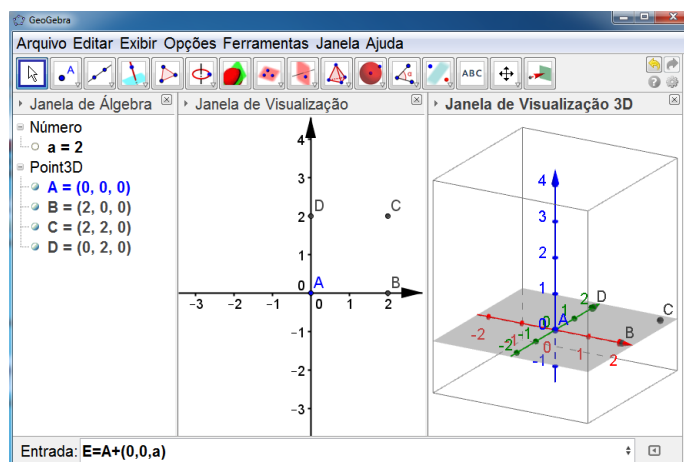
GeoGebra

Arquivo Editar Exibir Opções Ferramentas Janela Ajuda

ABC

Janela de Álgebra

Número
a = 2
Point3D
A = (0, 0, 0)
B = (2, 0, 0)
C = (2, 2, 0)
D = (0, 2, 0)

Janela de Visualização

4
3
2 D C
1
0 A B
−3 −2 −1 0 1 2
−1
−2
−3

Janela de Visualização 3D

4
3
2
1
2 D C
1
0 A
-2 -1
-1 0 B
-2 1
-1 2

Entrada: E=A+(0,0,a)